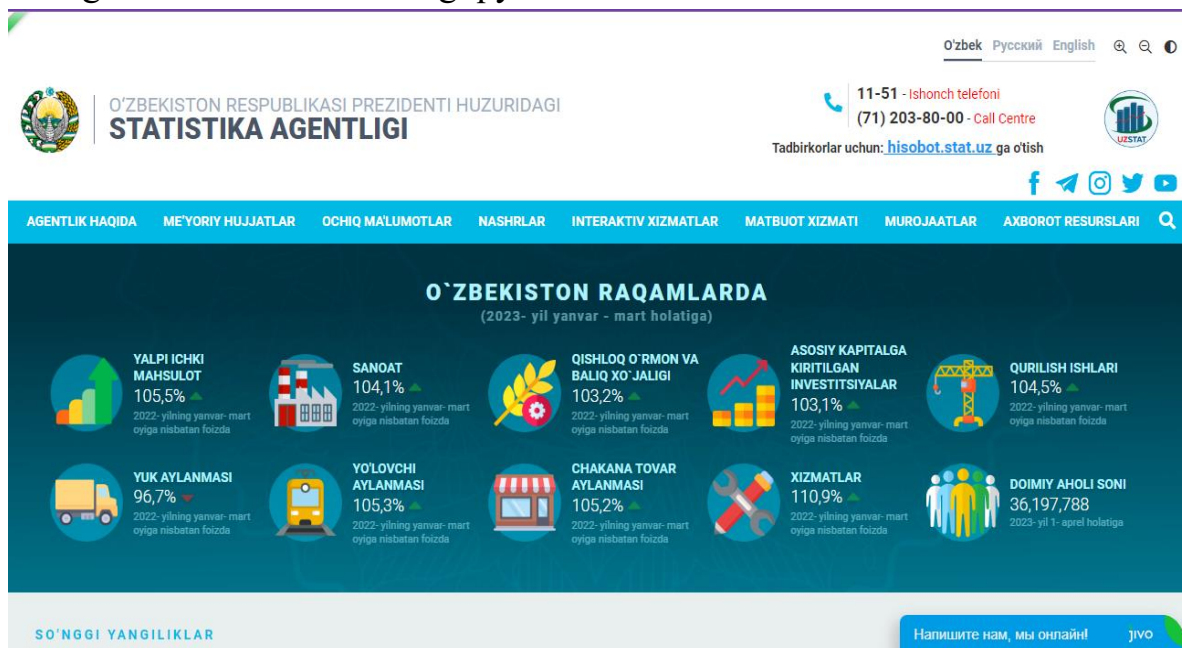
O'zbek Русский English

O'ZBEKISTON RESPUBLIKASI PREZIDENTI HUZURIDAGI
STATISTIKA AGENTLIGI

11-51 - Ishonch telefoni
(71) 203-80-00 - Call Centre
Tadbirkorlar uchun: hisobot.stat.uz ga o'tish

UZSTAT

AGENTLIK HAQIDA ME'YORIY HUJJATLAR OCHIQ MA'LUMOTLAR NASHRLAR INTERAKTIV XIZMATLAR MATBUOT XIZMATI MUROJAATLAR AXBOROT RESURSLARI

O`ZBEKISTON RAQAMLARDA
(2023- yil yanvar - mart holatiga)

YALPI ICHKI MAHSULOT
105,5%
2022- yilning yanvar- mart oyiga nisbatan foizda

SANOAT
104,1%
2022- yilning yanvar- mart oyiga nisbatan foizda

QISHLOQ O`RMON VA BALIQ XO`JALIGI
103,2%
2022- yilning yanvar- mart oyiga nisbatan foizda

ASOSIY KAPITALGA KIRITILGAN INVESTITSIYALAR
103,1%
2022- yilning yanvar- mart oyiga nisbatan foizda

QURILISH ISHLARI
104,5%
2022- yilning yanvar- mart oyiga nisbatan foizda

YUK AYLANMASI
96,7%
2022- yilning yanvar- mart oyiga nisbatan foizda

YO'LOVCHI AYLANMASI
105,3%
2022- yilning yanvar- mart oyiga nisbatan foizda

CHAKANA TOVAR AYLANMASI
105,2%
2022- yilning yanvar- mart oyiga nisbatan foizda

XIZMATLAR
110,9%
2022- yilning yanvar- mart oyiga nisbatan foizda

DOIMIY AHOLI SONI
36,197,788
2023- yil 1- aprel holatiga

SO'NGGI YANGILIKLAR

Напишите нам, мы онлайн! jivo